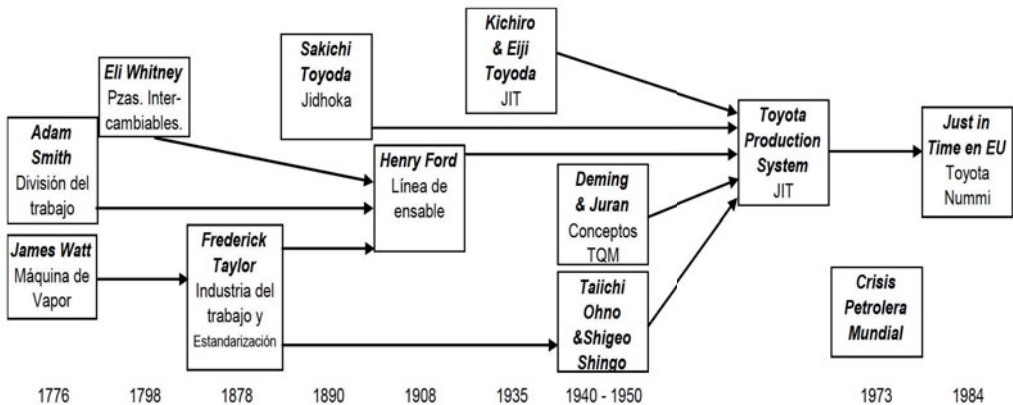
Adam Smith
División del trabajo

Eli Whitney
Pzas. Intercambiables.

James Watt
Máquina de Vapor

Frederick Taylor
Industria del trabajo y
Estandarización

Sakichi Toyoda
Jidhoka

Henry Ford
Línea de ensable

Kichiro & Eiji Toyoda
JIT

Deming & Juran
Conceptos TQM

Taiichi Ohno &Shigeo Shingo

Toyota Production System
JIT

Crisis Petrolera Mundial

Just in Time en EU
Toyota Nummi

1776 1798 1878 1890 1908 1935 1940 - 1950 1973 1984